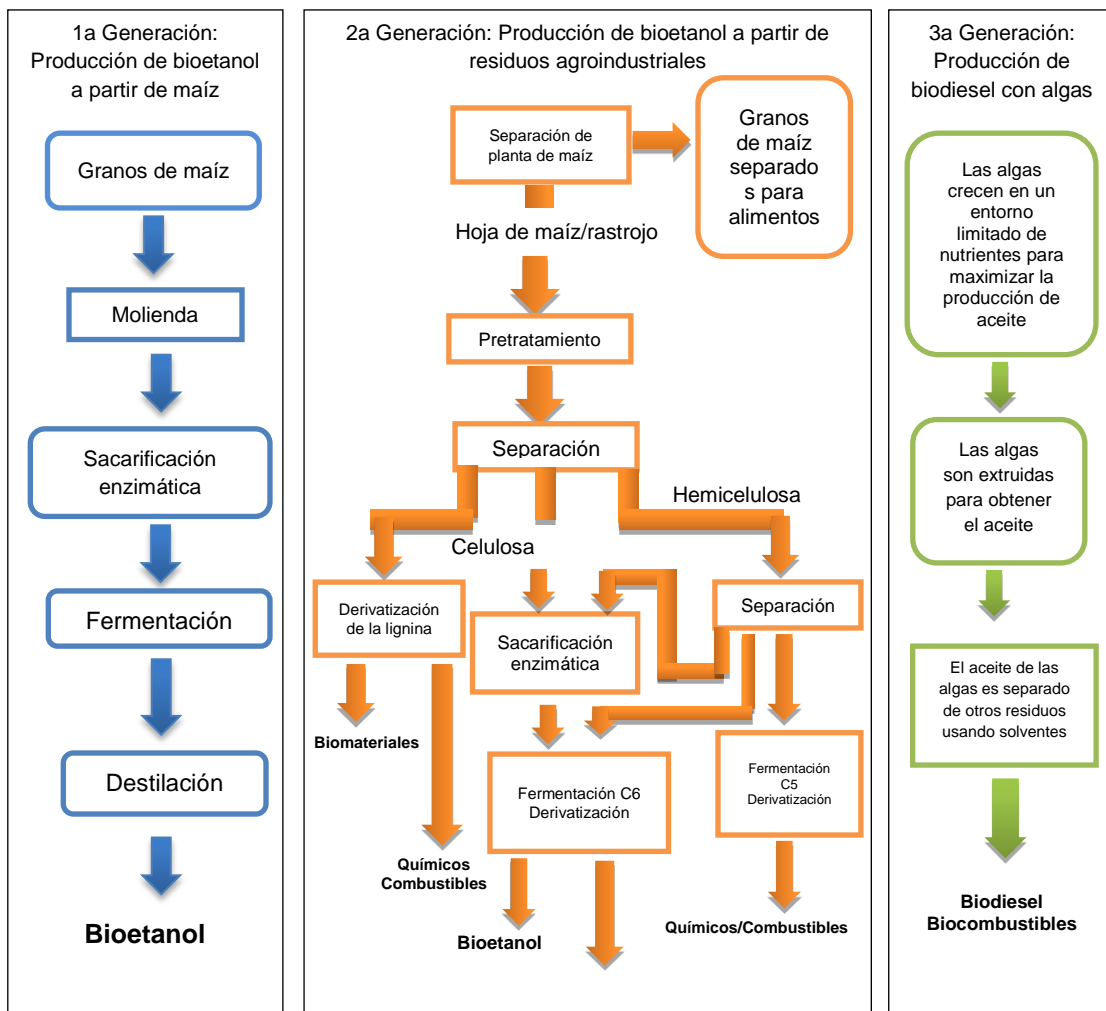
1a Generación: Producción de bioetanol a partir de maíz

Granos de maíz

Molienda

Sacarificación enzimática

Fermentación

Destilación

Bioetanol

2a Generación: Producción de bioetanol a partir de residuos agroindustriales

Separación de planta de maíz

Granos de maíz separado s para alimentos

Hoja de maíz/rastrojo

Pretratamiento

Separación

Hemicelulosa

Celulosa

Derivatización de la lignina

Sacarificación enzimática

Separación

Biomateriales

Químicos Combustibles

Fermentación C6 Derivatización

Fermentación C5 Derivatización

Bioetanol

Químicos/Combustibles

3a Generación: Producción de biodiesel con algas

Las algas crecen en un entorno limitado de nutrientes para maximizar la producción de aceite

Las algas son extruidas para obtener el aceite

El aceite de las algas es separado de otros residuos usando solventes

Biodiesel Biocombustibles